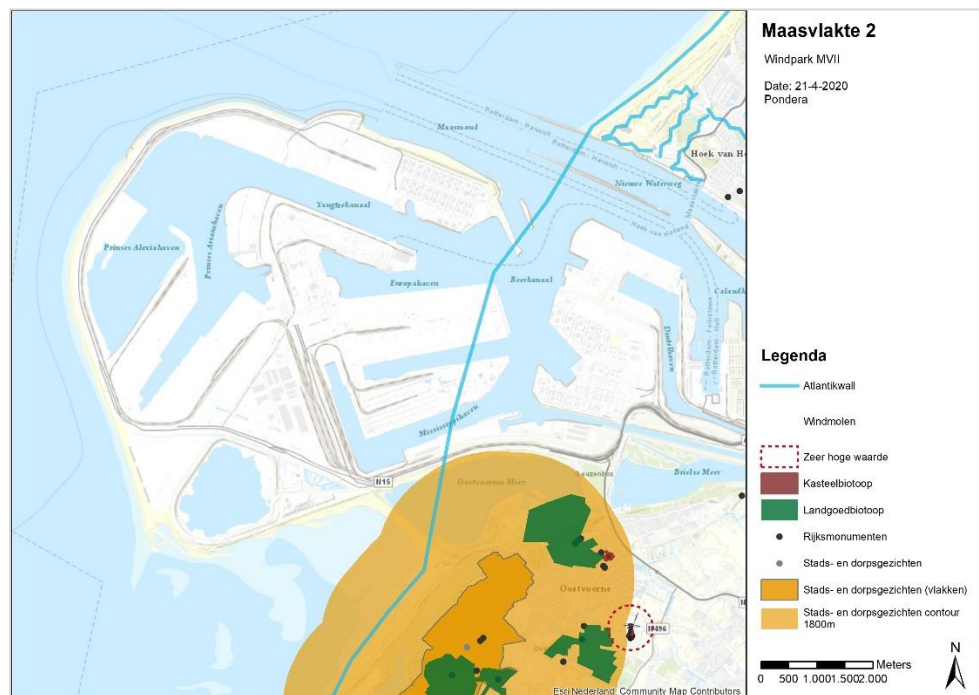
Maasvlakte 2

Windpark MVII

Date: 21-4-2020
Pondera

Maasmond
Rotterdam - Harwich
Rotterdam - Harwich
Hoek van H
Nieuwe Waterweg
Yangtzekanaal
Prinses Alexiahaven
Prinses Amaliahaven
Europahaven
Beerkanaal
Calandkanaal
Dintelhaven
Mississippihaven
N15
Oostvoornse Meer
Brielse Meer
Oostvoorne
N496

Legenda
Atlantikwall
Windmolen
Zeer hoge waarde
Kasteelbiotoop
Landgoedbiotoop
Rijksmonumenten
Stads- en dorpsgezichten
Stads- en dorpsgezichten (vlakken)
Stads- en dorpsgezichten contour 1800m

N

Meters
0 500 1.000 1.500 2.000

Esri Nederland, Community Map Contributors